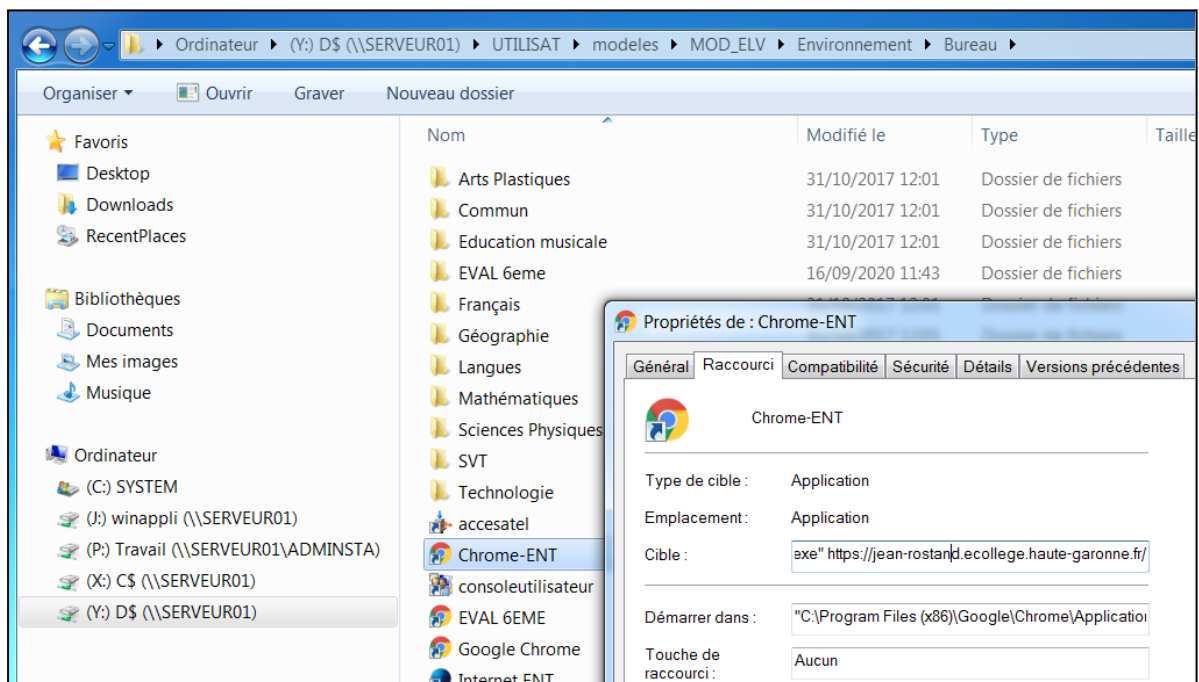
Ordinateur ▸ (Y:) D$ (\\SERVEUR01) ▸ UTILISAT ▸ modeles ▸ MOD_ELV ▸ Environnement ▸ Bureau ▸

Organiser ▾ Ouvrir Graver Nouveau dossier

Favoris
Desktop
Downloads
RecentPlaces

Bibliothèques
Documents
Mes images
Musique

Ordinateur
(C:) SYSTEM
(J:) winappli (\\SERVEUR01)
(P:) Travail (\\SERVEUR01\ADMINSTA)
(X:) C$ (\\SERVEUR01)
(Y:) D$ (\\SERVEUR01)

| Nom | Modifié le | Type | Taille |
|---|---|---|---|
| Arts Plastiques | 31/10/2017 12:01 | Dossier de fichiers | |
| Commun | 31/10/2017 12:01 | Dossier de fichiers | |
| Education musicale | 31/10/2017 12:01 | Dossier de fichiers | |
| EVAL 6eme | 16/09/2020 11:43 | Dossier de fichiers | |
| Français | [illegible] | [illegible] | |
| Géographie | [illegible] | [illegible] | |
| Langues | | | |
| Mathématiques | | | |
| Sciences Physiques | | | |
| SVT | | | |
| Technologie | | | |
| accesatel | | | |
| Chrome-ENT | | | |
| consoleutilisateur | | | |
| EVAL 6EME | | | |
| Google Chrome | | | |
| Internet ENT | | | |

Propriétés de : Chrome-ENT

Général | Raccourci | Compatibilité | Sécurité | Détails | Versions précédentes

Chrome-ENT

Type de cible : Application

Emplacement : Application

Cible : exe" https://jean-rostand.ecollege.haute-garonne.fr/

Démarrer dans : "C:\Program Files (x86)\Google\Chrome\Applicatio

Touche de raccourci : Aucun